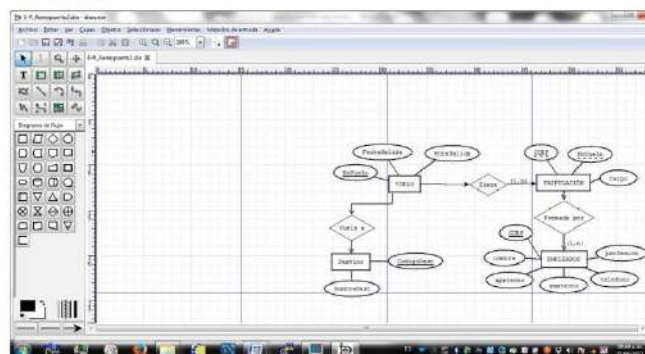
E-R_Aeropuerto1.dia - diagram
Archivo Editar Ver Capas Objetos Seleccionar Herramientas Métodos de entrada Ayuda
100%
E-R_Aeropuerto1.dia
Diagrama de flujo
FechaSalida
HoraSalida
NuVuelo
VUELO
Tiene
(1,n)
TRIPULACIÓN
DNI
Nombre
Cargo
Formado por
(1,n)
Vuela a
Destino
CodigoDest
NombreDest
DNI
nombre
EMPLEADOS
apellidos
direccion
telefono
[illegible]